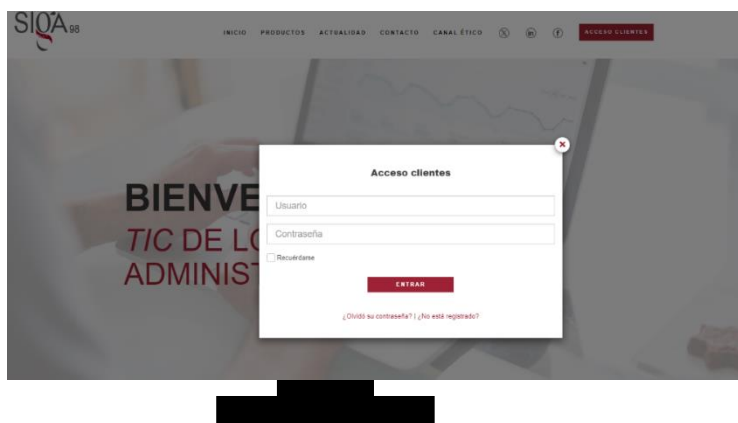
SIGA 98

INICIO PRODUCTOS ACTUALIDAD CONTACTO CANAL ÉTICO ACCESO CLIENTES

BIENVE
TIC DE LO
ADMINIST

Acceso clientes

Usuario

Contraseña

Recuérdame

ENTRAR

¿Olvidó su contraseña? | ¿No está registrado?